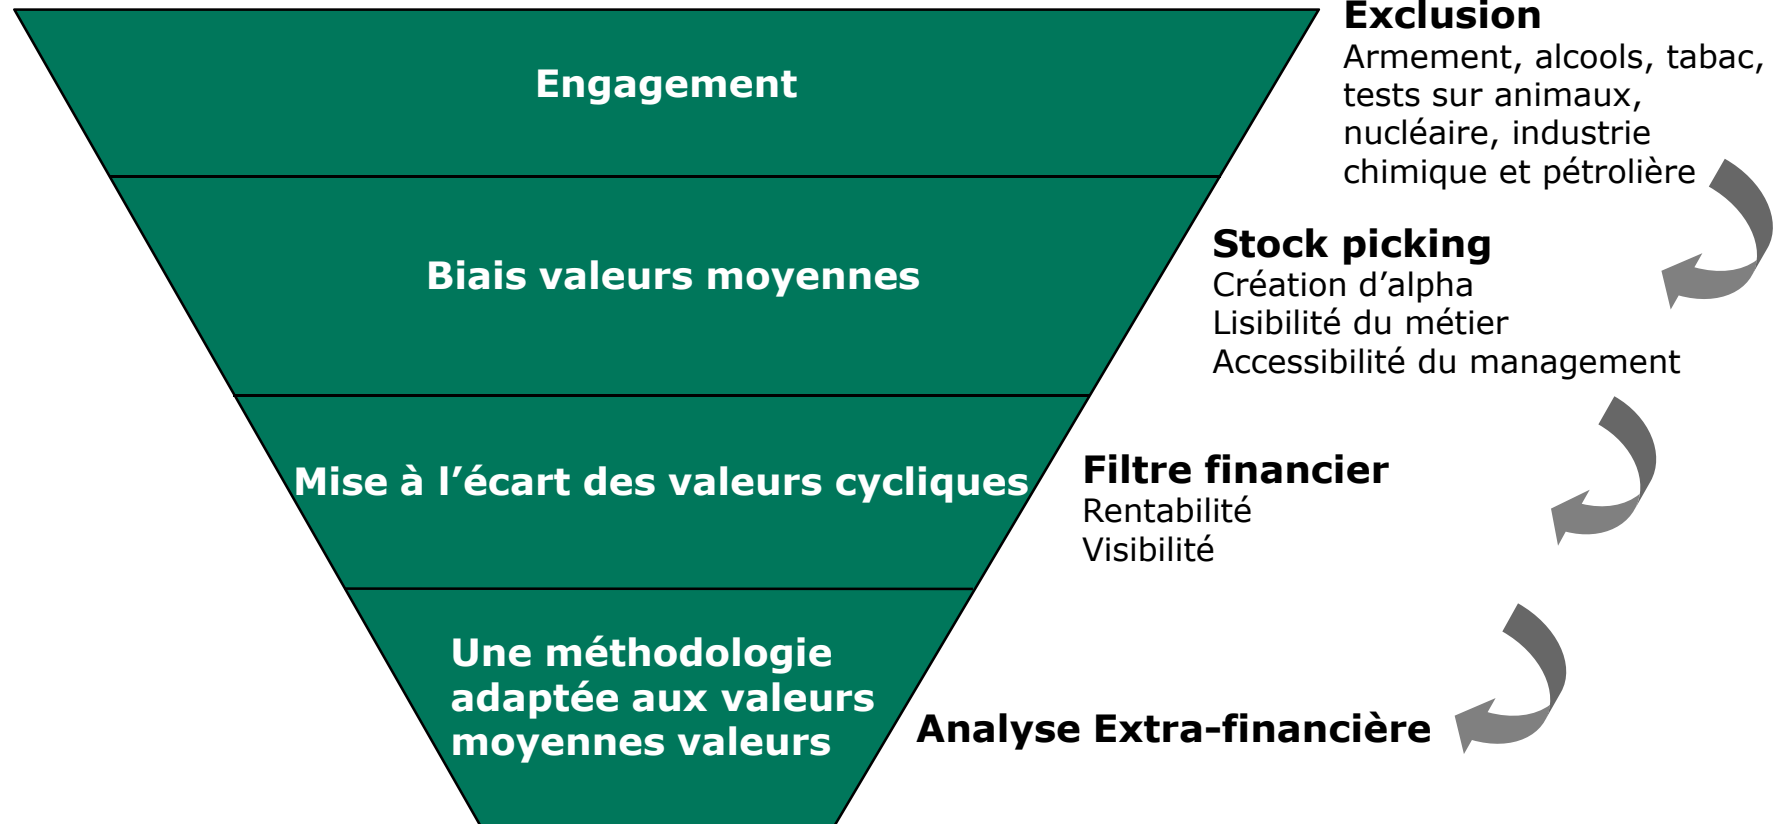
Engagement

Biais valeurs moyennes

Mise à l'écart des valeurs cycliques

Une méthodologie adaptée aux valeurs moyennes valeurs

Exclusion
Armement, alcools, tabac, tests sur animaux, nucléaire, industrie chimique et pétrolière

Stock picking
Création d'alpha
Lisibilité du métier
Accessibilité du management

Filtre financier
Rentabilité
Visibilité

Analyse Extra-financière